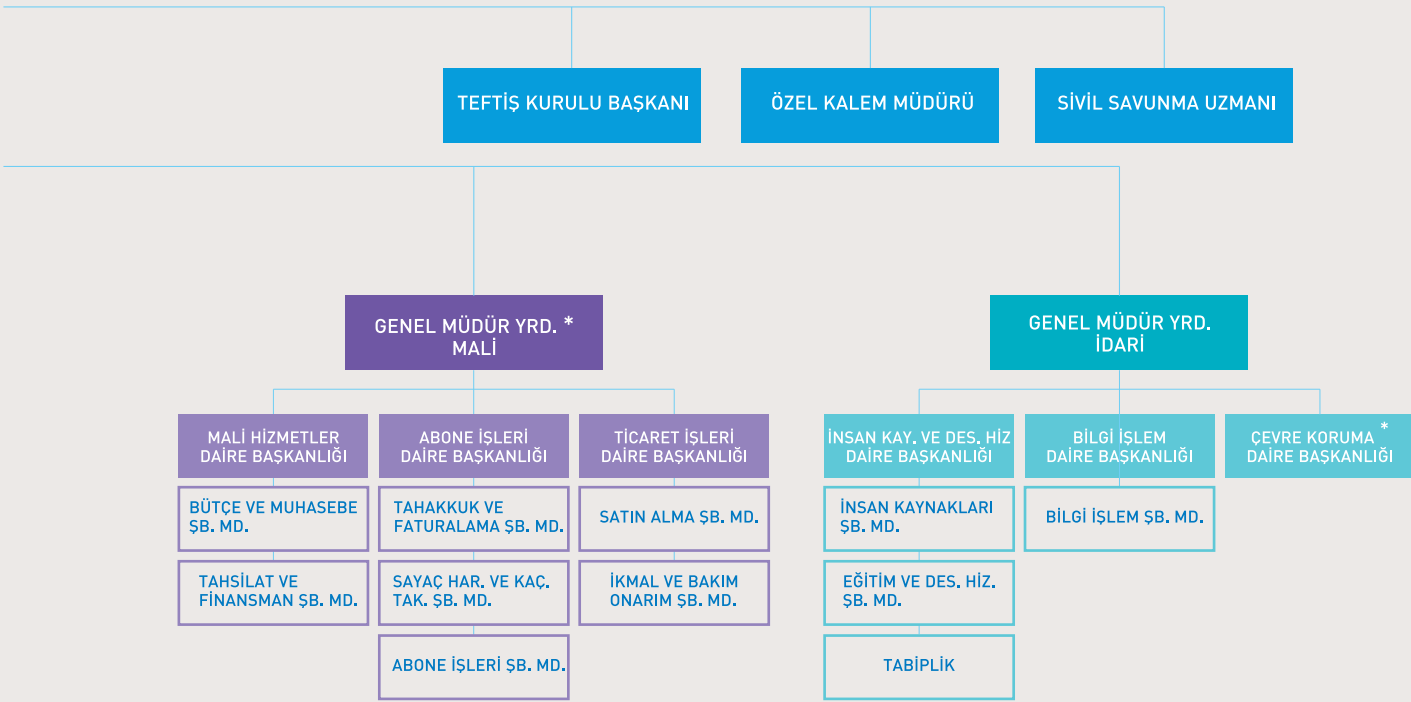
TEFTİŞ KURULU BAŞKANI

ÖZEL KALEM MÜDÜRÜ

SİVİL SAVUNMA UZMANI

GENEL MÜDÜR YRD. *
MALİ

GENEL MÜDÜR YRD.
İDARİ

MALİ HİZMETLER
DAİRE BAŞKANLIĞI

ABONE İŞLERİ
DAİRE BAŞKANLIĞI

TİCARET İŞLERİ
DAİRE BAŞKANLIĞI

İNSAN KAY. VE DES. HİZ
DAİRE BAŞKANLIĞI

BİLGİ İŞLEM
DAİRE BAŞKANLIĞI

ÇEVRE KORUMA *
DAİRE BAŞKANLIĞI

BÜTÇE VE MUHASEBE ŞB. MD.

TAHAKKUK VE FATURALAMA ŞB. MD.

SATIN ALMA ŞB. MD.

İNSAN KAYNAKLARI ŞB. MD.

BİLGİ İŞLEM ŞB. MD.

TAHSİLAT VE FİNANSMAN ŞB. MD.

SAYAÇ HAR. VE KAÇ. TAK. ŞB. MD.

İKMAL VE BAKIM ONARIM ŞB. MD.

EĞİTİM VE DES. HİZ. ŞB. MD.

ABONE İŞLERİ ŞB. MD.

TABİPLİK